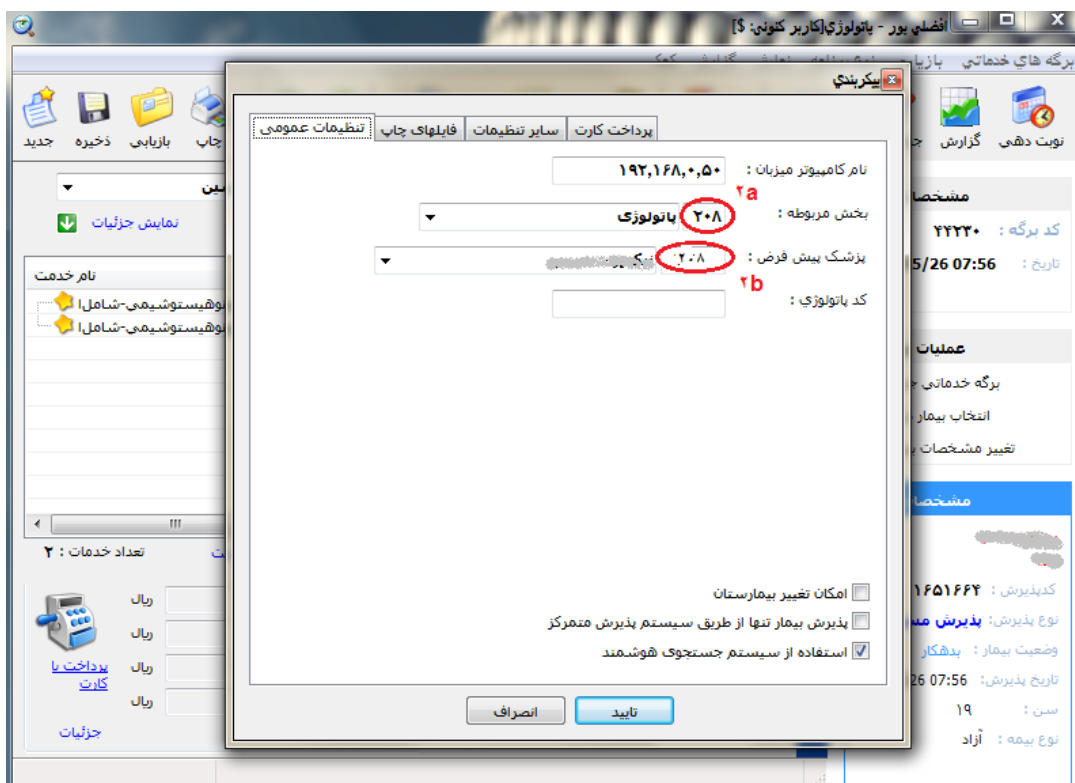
افضلي پور - پاتولوژي[کاربر کنوني: $]
برگه هاي خدماتي بازيا
نوبت دهي گزارش
جديد ذخيره بازيابي چاپ
نمايش جزئيات
نام خدمت
وهيستوشيمي-شامل ا
وهيستوشيمي-شامل ا
تعداد خدمات : ۲
ريال
ريال
ريال
ريال
پرداخت با کارت
جزئيات
مشخصا
کد برگه : ۴۲۲۳۰
تاريخ : 5/26 07:56
عمليات
برگه خدماتي
انتخاب بيمار
تغيير مشخصات
مشخصا
کدپذيرش: ۱۶۵۱۶۶۴
نوع پذيرش: پذيرش
وضعيت بيمار : بدهکار
تاريخ پذيرش: 26 07:56
سن : ۱۹
نوع بيمه : آزاد

پيکربندي
تنظيمات عمومي | فايلهاي چاپ | ساير تنظيمات | پرداخت کارت
نام کامپيوتر ميزبان : ۱۹۲,۱۶۸,۰,۵۰
بخش مربوطه : ۲۰۸ پاتولوژي
2a
پزشک پيش فرض : ۲۰۸ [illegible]
2b
کد پاتولوژي :
امکان تغيير بيمارستان
پذيرش بيمار تنها از طريق سيستم پذيرش متمرکز
استفاده از سيستم جستجوي هوشمند
تاييد انصراف